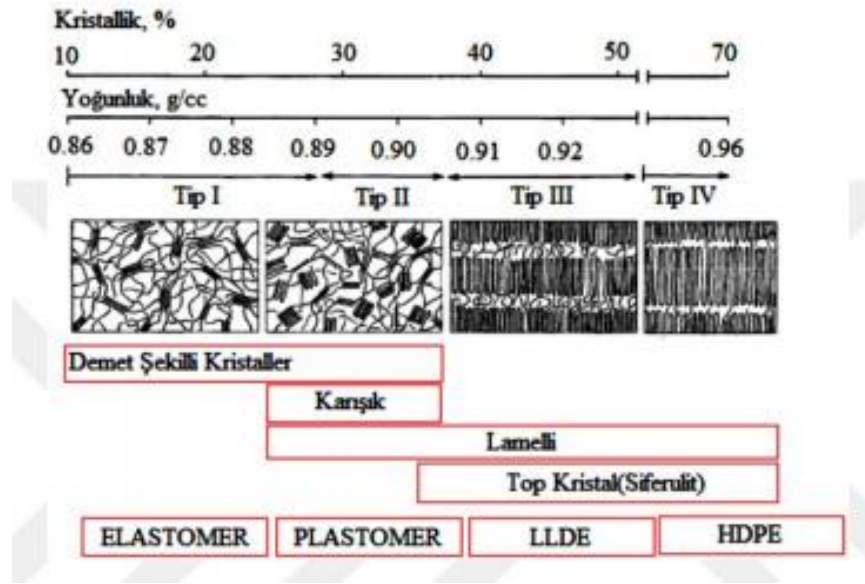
Kristallik, %

10 20 30 40 50 70

Yoğunluk, g/cc

0.86 0.87 0.88 0.89 0.90 0.91 0.92 0.96

Tip I Tip II Tip III Tip IV

Demet Şekilli Kristaller

Karışık

Lamelli

Top Kristal(Siferulit)

ELASTOMER PLASTOMER LLDE HDPE